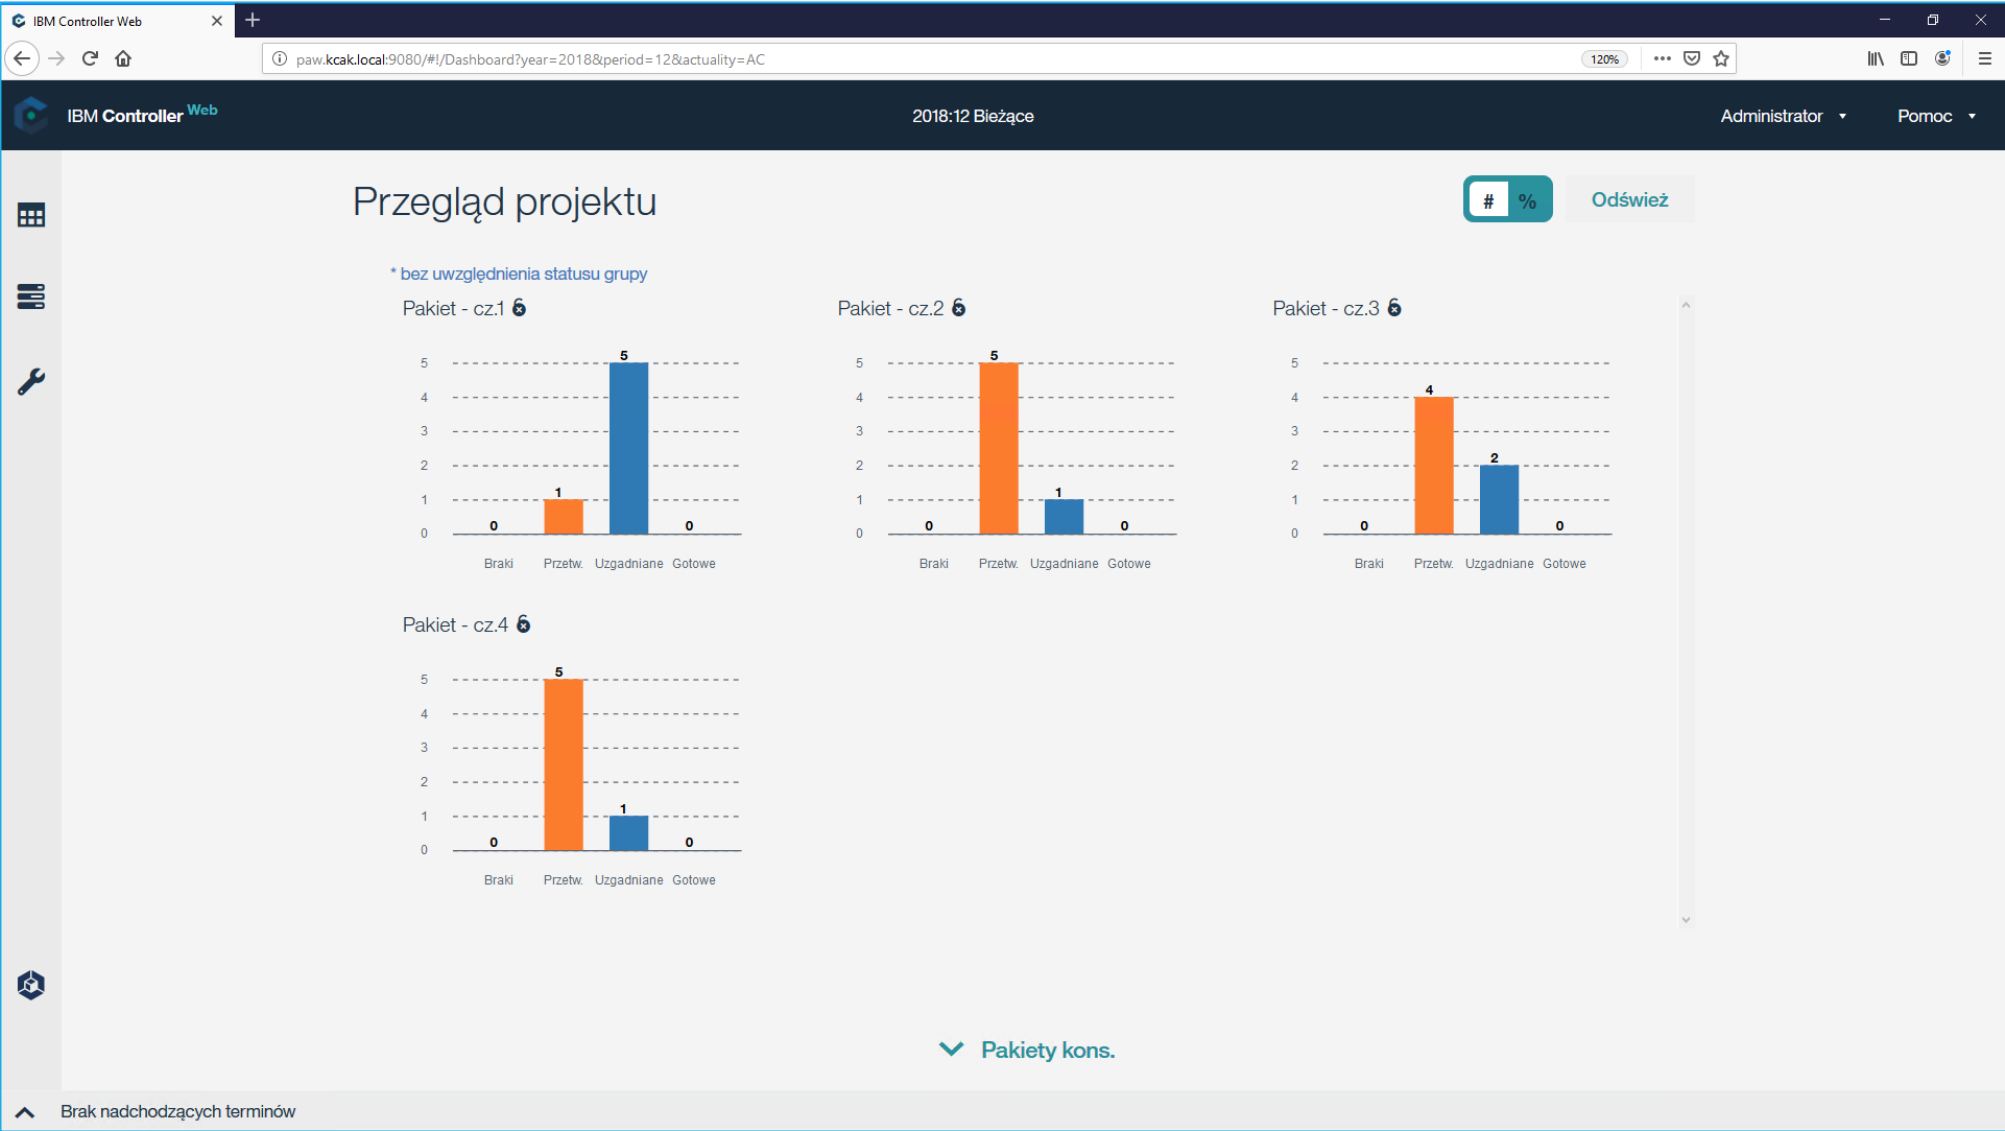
IBM Controller Web

paw.kcak.local:9080/#!/Dashboard?year=2018&period=12&actuality=AC

120%

IBM Controller Web

2018:12 Bieżące

Administrator

Pomoc

Przegląd projektu

# %

Odśwież

* bez uwzględnienia statusu grupy

Pakiet - cz.1

| | Braki | Przetw. | Uzgadniane | Gotowe |
|---|---|---|---|---|
| | 0 | 1 | 5 | 0 |

Pakiet - cz.2

| | Braki | Przetw. | Uzgadniane | Gotowe |
|---|---|---|---|---|
| | 0 | 5 | 1 | 0 |

Pakiet - cz.3

| | Braki | Przetw. | Uzgadniane | Gotowe |
|---|---|---|---|---|
| | 0 | 4 | 2 | 0 |

Pakiet - cz.4

| | Braki | Przetw. | Uzgadniane | Gotowe |
|---|---|---|---|---|
| | 0 | 5 | 1 | 0 |

0 1 2 3 4 5

Pakiety kons.

Brak nadchodzących terminów